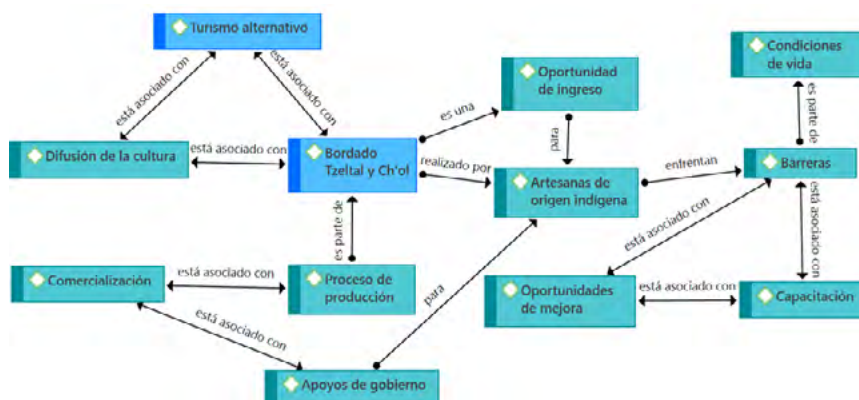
Turismo alternativo

está asociado con

está asociado con

Difusión de la cultura

está asociado con

Bordado Tzeltal y Ch'ol

es una

Oportunidad de ingreso

para

realizado por

Artesanas de origen indígena

enfrentan

Barreras

es parte de

Condiciones de vida

está asociado con

está asociado con

es parte de

Comercialización

está asociado con

Proceso de producción

para

Oportunidades de mejora

está asociado con

Capacitación

está asociado con

Apoyos de gobierno